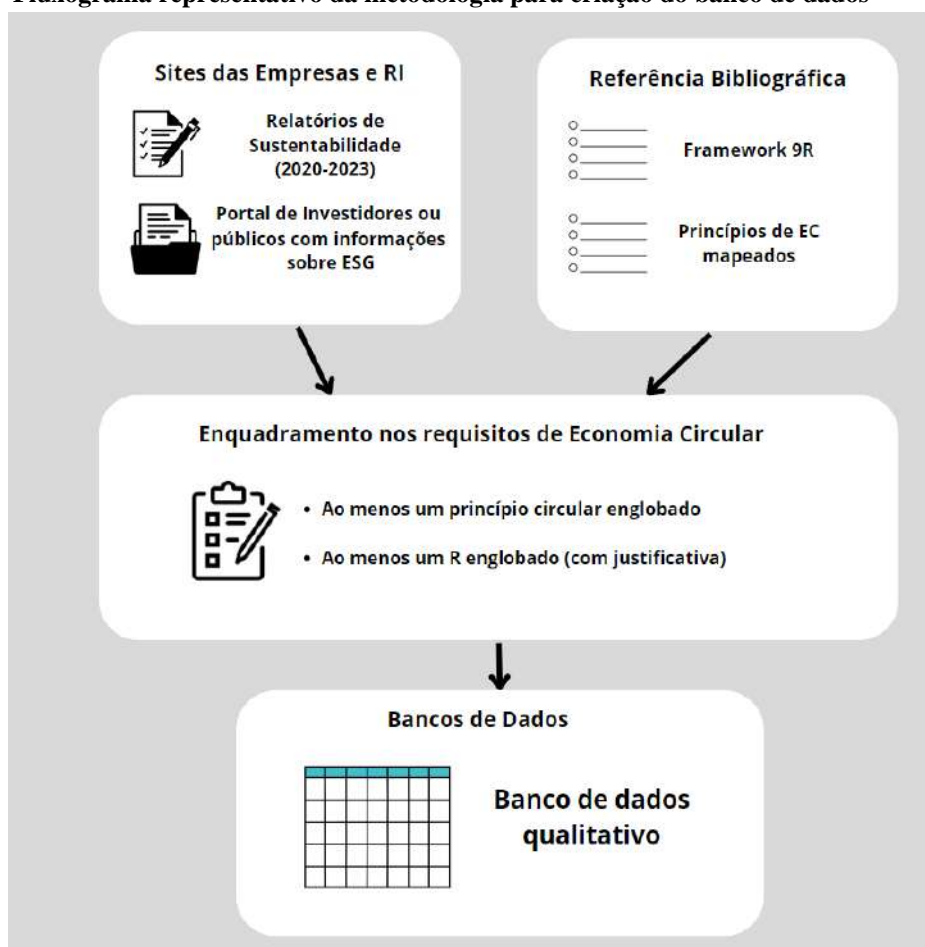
Fluxograma representativo da metodologia para criação do banco de dados

Sites das Empresas e RI

Relatórios de Sustentabilidade (2020-2023)

Portal de Investidores ou públicos com informações sobre ESG

Referência Bibliográfica

Framework 9R

Princípios de EC mapeados

Enquadramento nos requisitos de Economia Circular

• Ao menos um princípio circular englobado

• Ao menos um R englobado (com justificativa)

Bancos de Dados

Banco de dados qualitativo